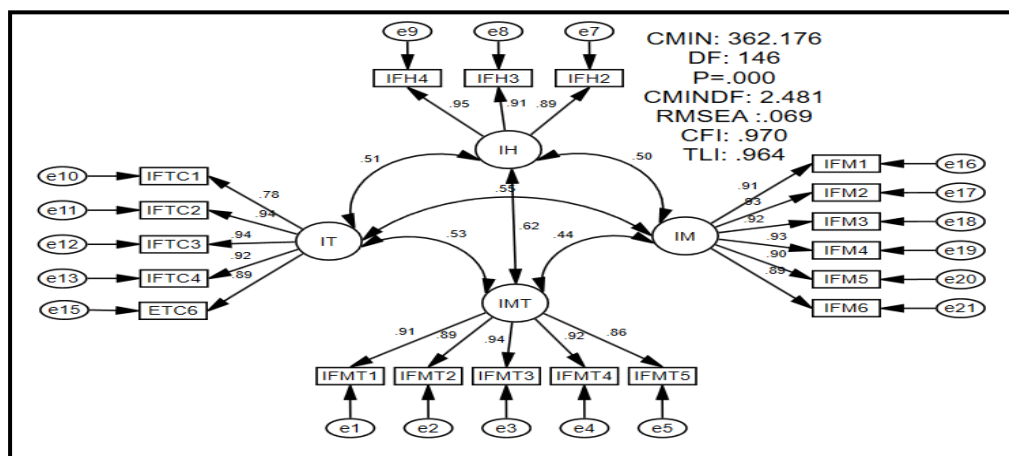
e9
e8
e7
IFH4
IFH3
IFH2
.95
.91
.89
CMIN: 362.176
DF: 146
P=.000
CMINDF: 2.481
RMSEA :.069
CFI: .970
TLI: .964
IH
.51
.50
.55
e10
IFTC1
.78
e11
IFTC2
.94
e12
IFTC3
.94
e13
IFTC4
.92
e15
ETC6
.89
IT
.53
.62
.44
IM
IFM1
e16
IFM2
e17
IFM3
e18
IFM4
e19
IFM5
e20
IFM6
e21
.91
.93
.92
.93
.90
.89
IMT
.91
.89
.94
.92
.86
IFMT1
IFMT2
IFMT3
IFMT4
IFMT5
e1
e2
e3
e4
e5